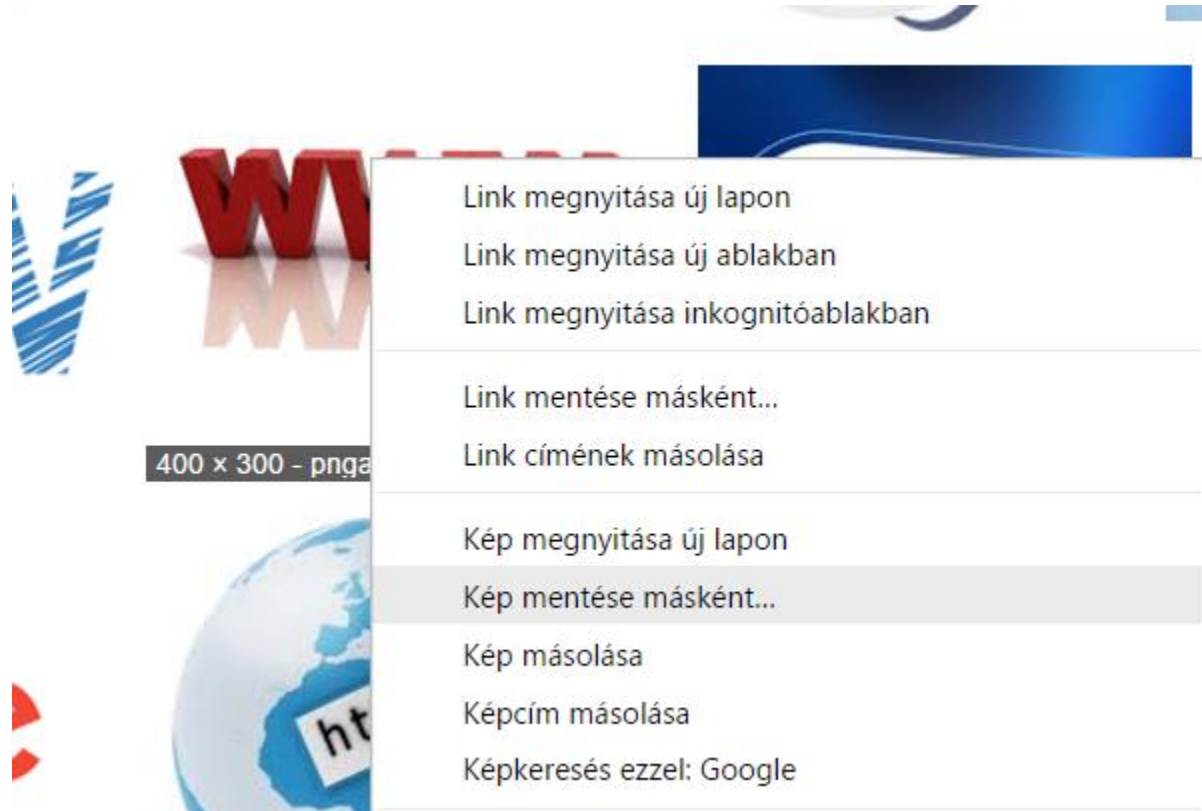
Link megnyitása új lapon
Link megnyitása új ablakban
Link megnyitása inkognitóablakban

Link mentése másként...
Link címének másolása

Kép megnyitása új lapon
Kép mentése másként...
Kép másolása
Képcím másolása
Képkeresés ezzel: Google

400 × 300 - pnga

ht